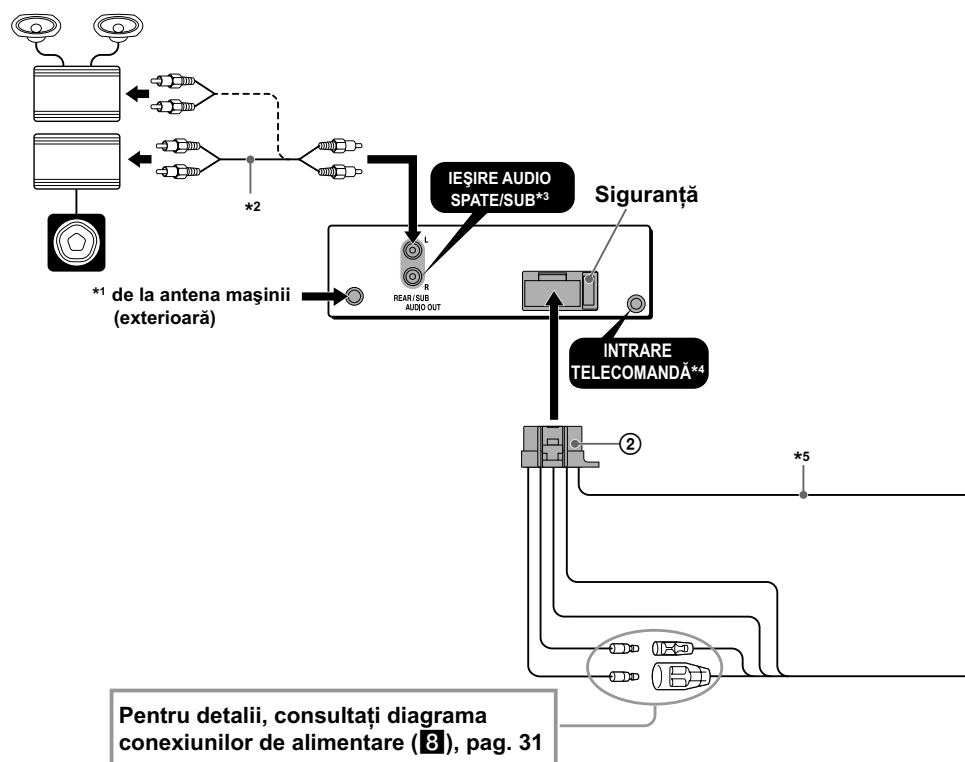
*2

IEŞIRE AUDIO SPATE/SUB*3

Siguranţă

L

R

REAR/SUB AUDIO OUT

*1 de la antena maşinii (exterioară)

INTRARE TELECOMANDĂ*4

②

*5

Pentru detalii, consultaţi diagrama conexiunilor de alimentare (8), pag. 31